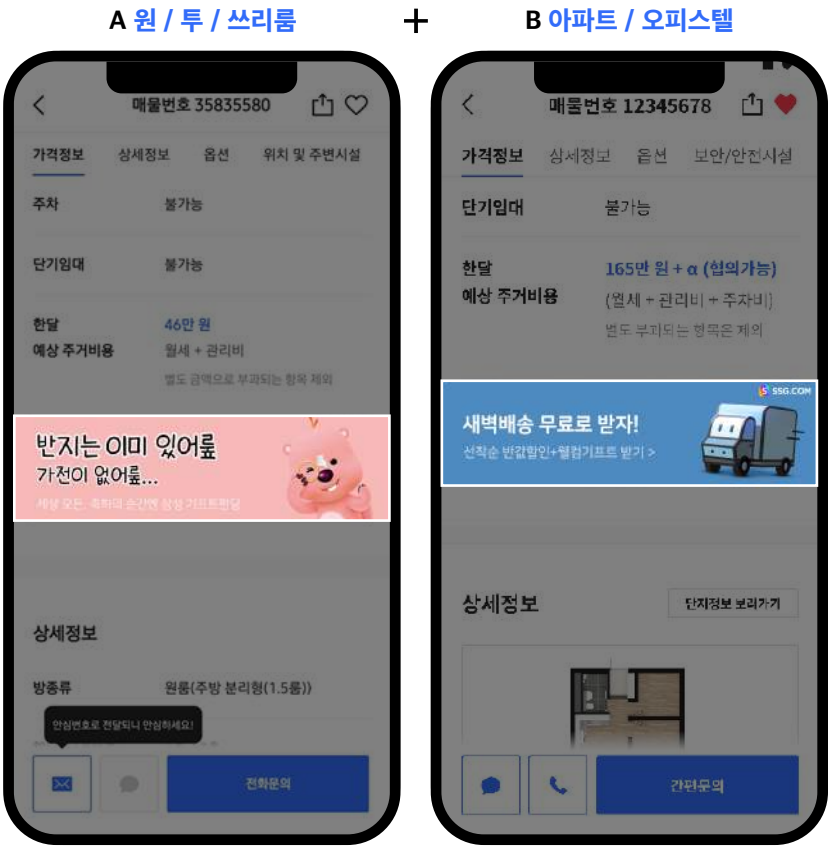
A 원 / 투 / 쓰리룸

+

B 아파트 / 오피스텔

매물번호 35835580

가격정보 상세정보 옵션 위치 및 주변시설

주차 불가능

단기임대 불가능

한달 예상 주거비용 46만 원

월세 + 관리비

별도 금액으로 부과되는 항목 제외

반지는 이미 있어룹

가전이 없어룹...

세상 모든 축하의 순간엔 삼성 기프트카드

상세정보

방종류 원룸(주방 분리형(1.5룸))

안심번호로 전달되니 안심하세요!

전화문의

매물번호 12345678

가격정보 상세정보 옵션 보안/안전시설

단기임대 불가능

한달 예상 주거비용 165만 원 + α (협의가능)

(월세 + 관리비 + 주차비)

별도 부과되는 항목은 제외

SSG.COM

새벽배송 무료로 받자!

선착순 반값할인+웰컴기프트 받기 >

상세정보

단지정보 보러가기

간편문의